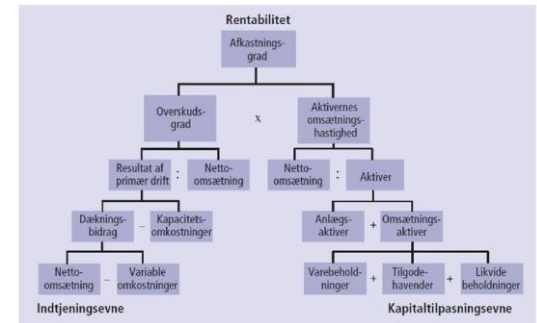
Rentabilitet

Afkastningsgrad

Overskudsgrad

x

Aktivernes omsætningshastighed

Resultat af primær drift

:

Nettoomsætning

Nettoomsætning

:

Aktiver

Dækningsbidrag

–

Kapacitetsomkostninger

Anlægsaktiver

+

Omsætningsaktiver

Nettoomsætning

–

Variable omkostninger

Varebeholdninger

+

Tilgodehavender

+

Likvide beholdninger

Indtjeningsevne

Kapitaltilpasningsevne